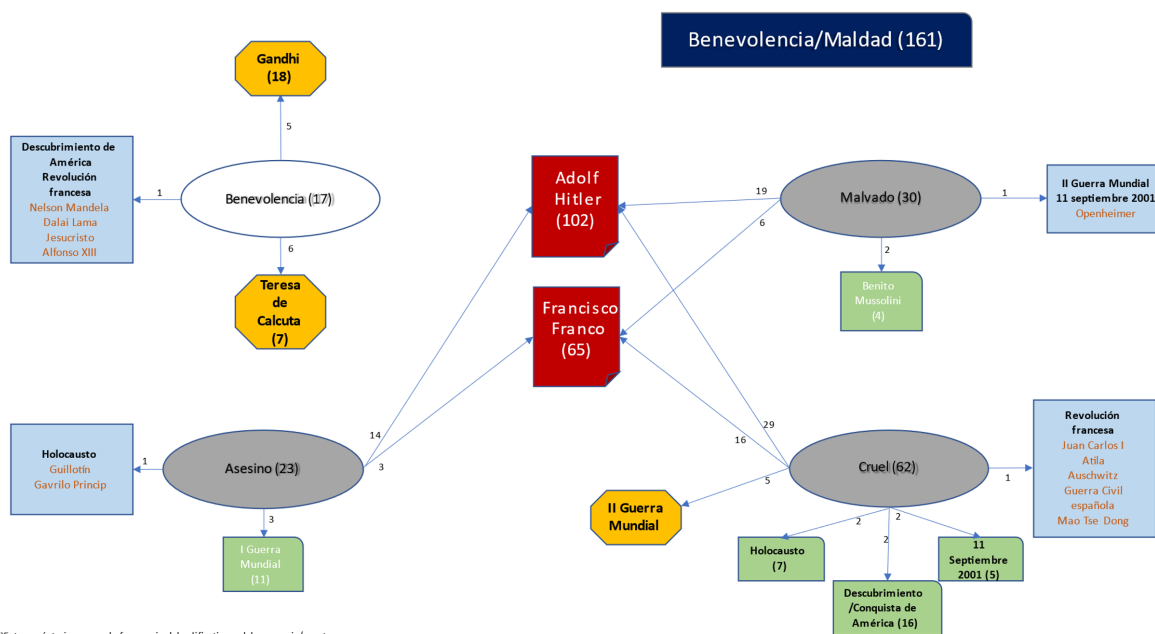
Benevolencia/Maldad (161)

Gandhi
(18)

5

Descubrimiento de América
Revolución francesa
Nelson Mandela
Dalai Lama
Jesucristo
Alfonso XIII

1

Benevolencia (17)

6

Teresa de Calcuta
(7)

Adolf Hitler
(102)

Francisco Franco
(65)

19

6

Malvado (30)

1

II Guerra Mundial
11 septiembre 2001
Openheimer

2

Benito Mussolini
(4)

Holocausto
Guillotín
Gavrilo Princip

1

Asesino (23)

14

3

3

I Guerra Mundial
(11)

29

16

Cruel (62)

1

Revolución francesa
Juan Carlos I
Atila
Auschwitz
Guerra Civil española
Mao Tse Dong

5

II Guerra Mundial

2

2

2

Holocausto
(7)

11 Septiembre 2001 (5)

Descubrimiento /Conquista de América (16)